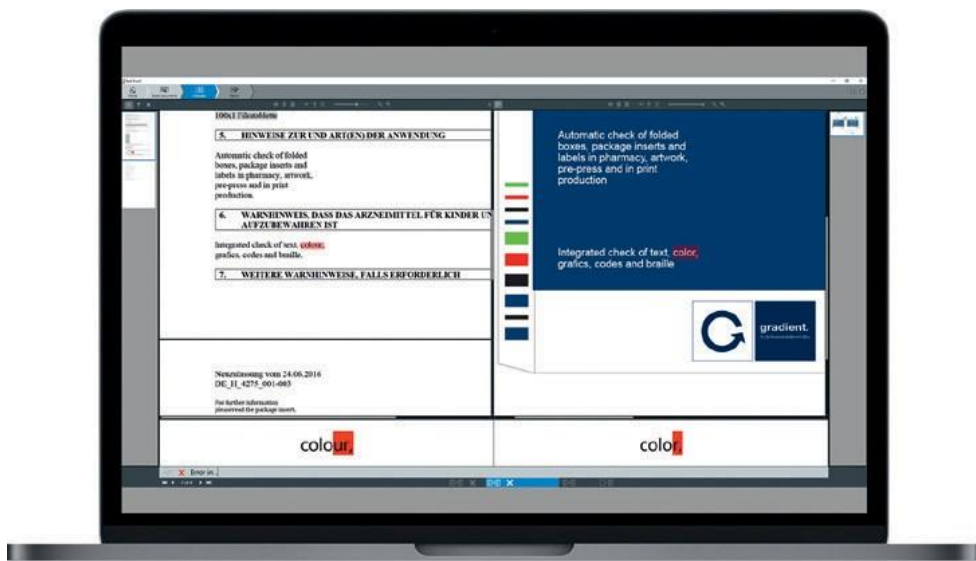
100x1 Filmtablette

5. HINWEISE ZUR UND ART(EN) DER ANWENDUNG

Automatic check of folded boxes, package inserts and labels in pharmacy, artwork, pre-press and in print production.

6. WARNHINWEIS, DASS DAS ARZNEIMITTEL FÜR KINDER UN AUFZUBEWAHREN IST

Integrated check of text, colour, grafics, codes and braille.

7. WEITERE WARNHINWEISE, FALLS ERFORDERLICH

Neuzulassung vom 24.06.2016
DE_H_4275_001-003

For further information pleaseread the package insert.

Automatic check of folded boxes, package inserts and labels in pharmacy, artwork, pre-press and in print production

Integrated check of text, color, grafics, codes and braille

gradient.

colour,

color,

Error in